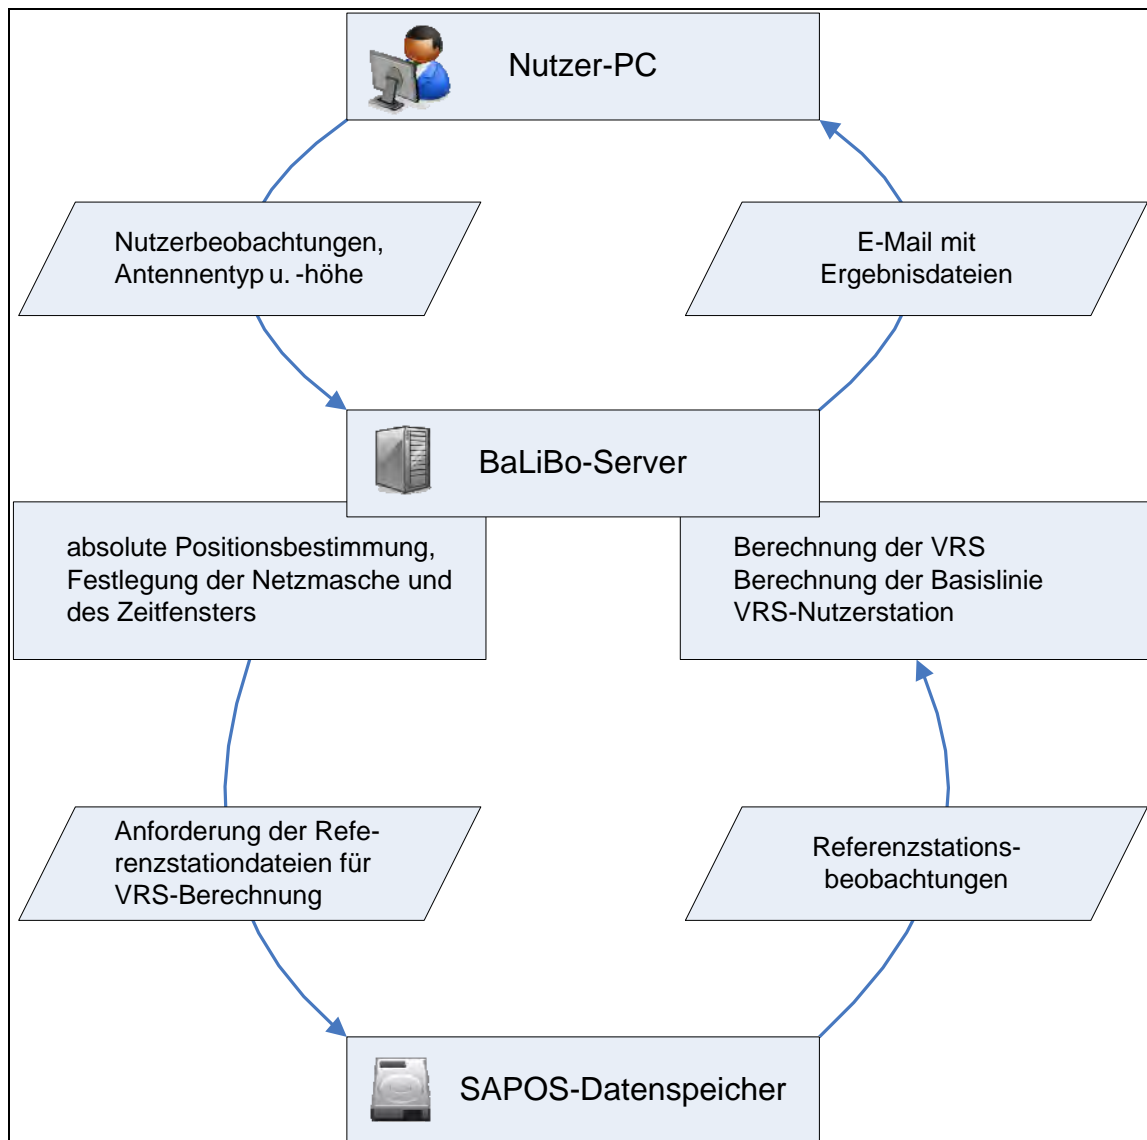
Nutzer-PC

Nutzerbeobachtungen, Antennentyp u. -höhe

E-Mail mit Ergebnisdateien

BaLiBo-Server

absolute Positionsbestimmung, Festlegung der Netzmasche und des Zeitfensters

Berechnung der VRS
Berechnung der Basislinie VRS-Nutzerstation

Anforderung der Referenzstationdateien für VRS-Berechnung

Referenzstationsbeobachtungen

SAPOS-Datenspeicher